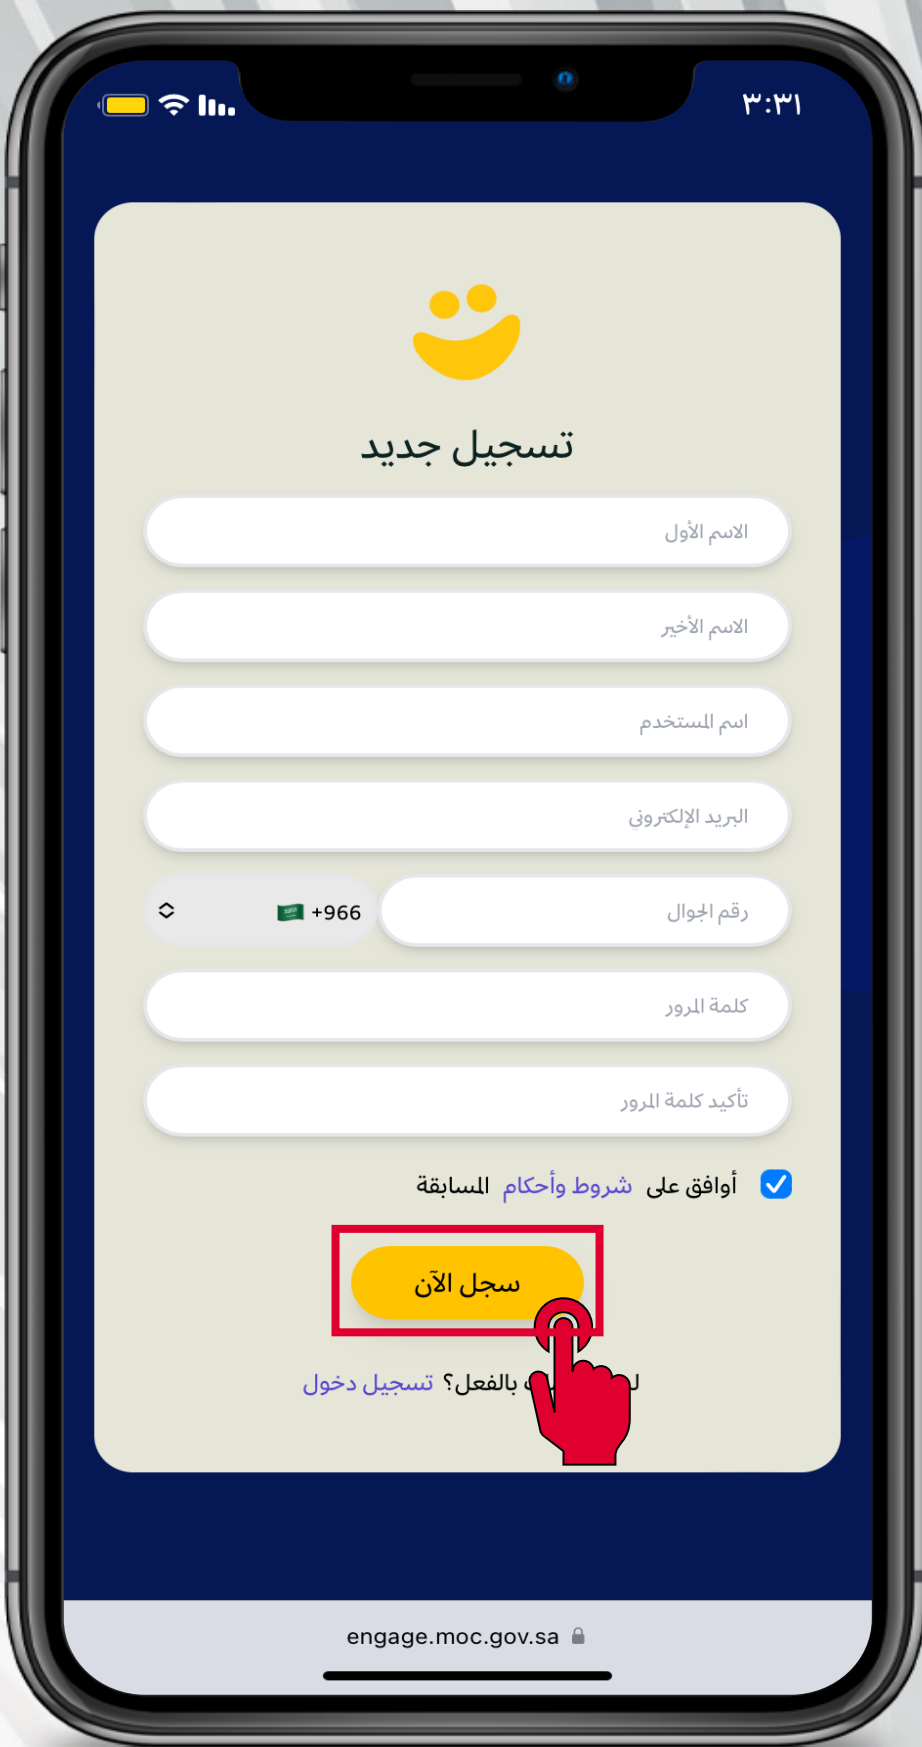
٣:٣١

تسجيل جديد

الاسم الأول

الاسم الأخير

اسم المستخدم

البريد الإلكتروني

رقم الجوال

+966

كلمة المرور

تأكيد كلمة المرور

أوافق على شروط وأحكام المسابقة

سجل الآن

ل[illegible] بالفعل؟ تسجيل دخول

engage.moc.gov.sa